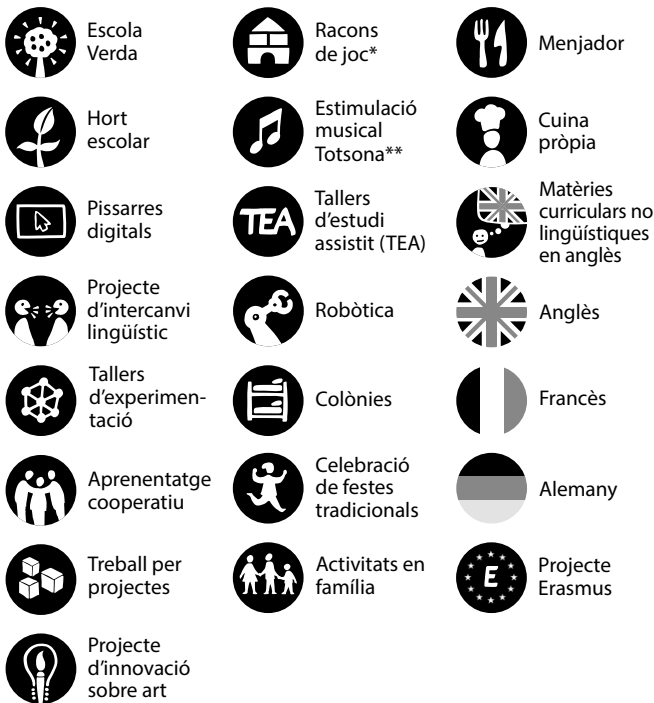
Escola Verda

Hort escolar

Pissarres digitals

Projecte d'intercanvi lingüístic

Tallers d'experimentació

Aprenentatge cooperatiu

Treball per projectes

Projecte d'innovació sobre art

Racons de joc*

Estimulació musical Totsona**

TEA

Tallers d'estudi assistit (TEA)

Robòtica

Colònies

Celebració de festes tradicionals

Activitats en família

Menjador

Cuina pròpia

Matèries curriculars no lingüístiques en anglès

Anglès

Francès

Alemany

E

Projecte Erasmus